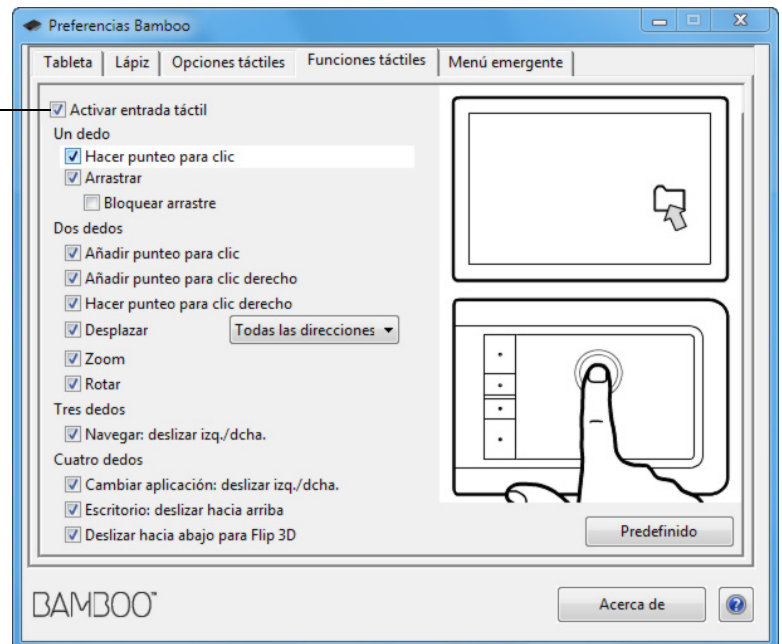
Preferencias Bamboo

Tableta | Lápiz | Opciones táctiles | Funciones táctiles | Menú emergente

Activar entrada táctil
Un dedo
Hacer punteo para clic
Arrastrar
Bloquear arrastre
Dos dedos
Añadir punteo para clic
Añadir punteo para clic derecho
Hacer punteo para clic derecho
Desplazar
Todas las direcciones
Zoom
Rotar
Tres dedos
Navegar: deslizar izq./dcha.
Cuatro dedos
Cambiar aplicación: deslizar izq./dcha.
Escritorio: deslizar hacia arriba
Deslizar hacia abajo para Flip 3D

Predefinido

BAMBOO™

Acerca de